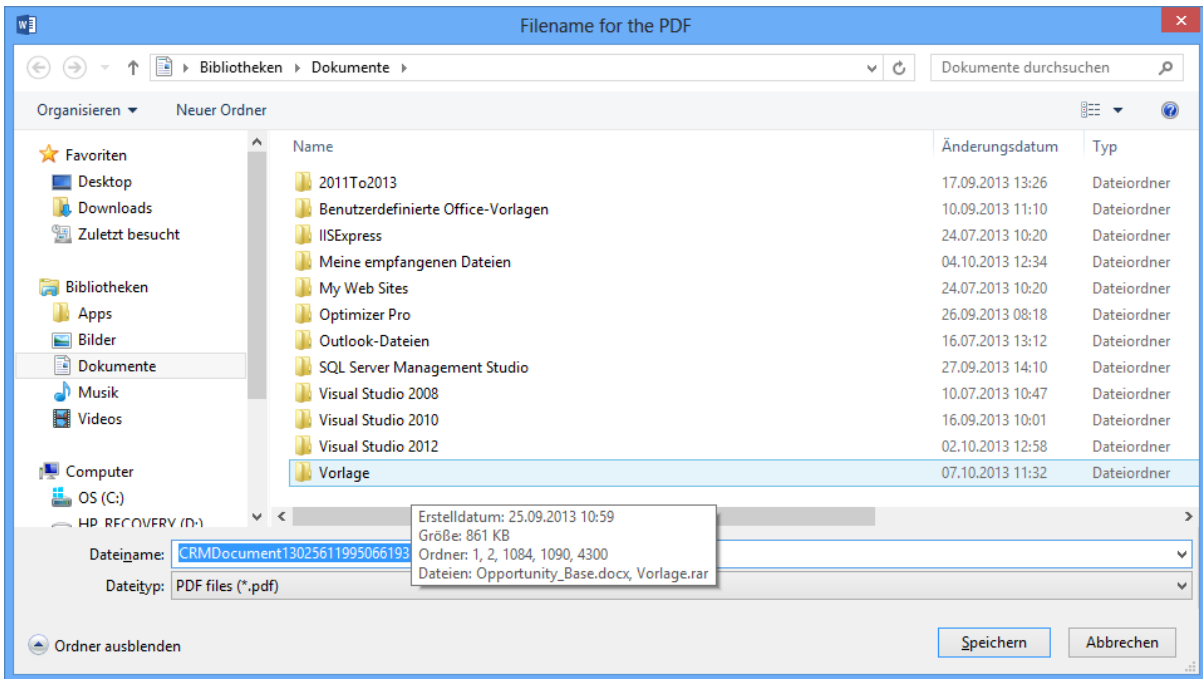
Filename for the PDF

Bibliotheken ▸ Dokumente ▸

Dokumente durchsuchen

Organisieren ▾ Neuer Ordner

Favoriten
Desktop
Downloads
Zuletzt besucht

Bibliotheken
Apps
Bilder
Dokumente
Musik
Videos

Computer
OS (C:)
HP_RECOVERY (D:)

| Name | Änderungsdatum | Typ |
|---|---|---|
| 2011To2013 | 17.09.2013 13:26 | Dateiordner |
| Benutzerdefinierte Office-Vorlagen | 10.09.2013 11:10 | Dateiordner |
| IISExpress | 24.07.2013 10:20 | Dateiordner |
| Meine empfangenen Dateien | 04.10.2013 12:34 | Dateiordner |
| My Web Sites | 24.07.2013 10:20 | Dateiordner |
| Optimizer Pro | 26.09.2013 08:18 | Dateiordner |
| Outlook-Dateien | 16.07.2013 13:12 | Dateiordner |
| SQL Server Management Studio | 27.09.2013 14:10 | Dateiordner |
| Visual Studio 2008 | 10.07.2013 10:47 | Dateiordner |
| Visual Studio 2010 | 16.09.2013 10:01 | Dateiordner |
| Visual Studio 2012 | 02.10.2013 12:58 | Dateiordner |
| Vorlage | 07.10.2013 11:32 | Dateiordner |

Erstelldatum: 25.09.2013 10:59
Größe: 861 KB
Ordner: 1, 2, 1084, 1090, 4300
Dateien: Opportunity_Base.docx, Vorlage.rar

Dateiname: CRMDocument13025611995066193
Dateityp: PDF files (*.pdf)

Ordner ausblenden

Speichern Abbrechen